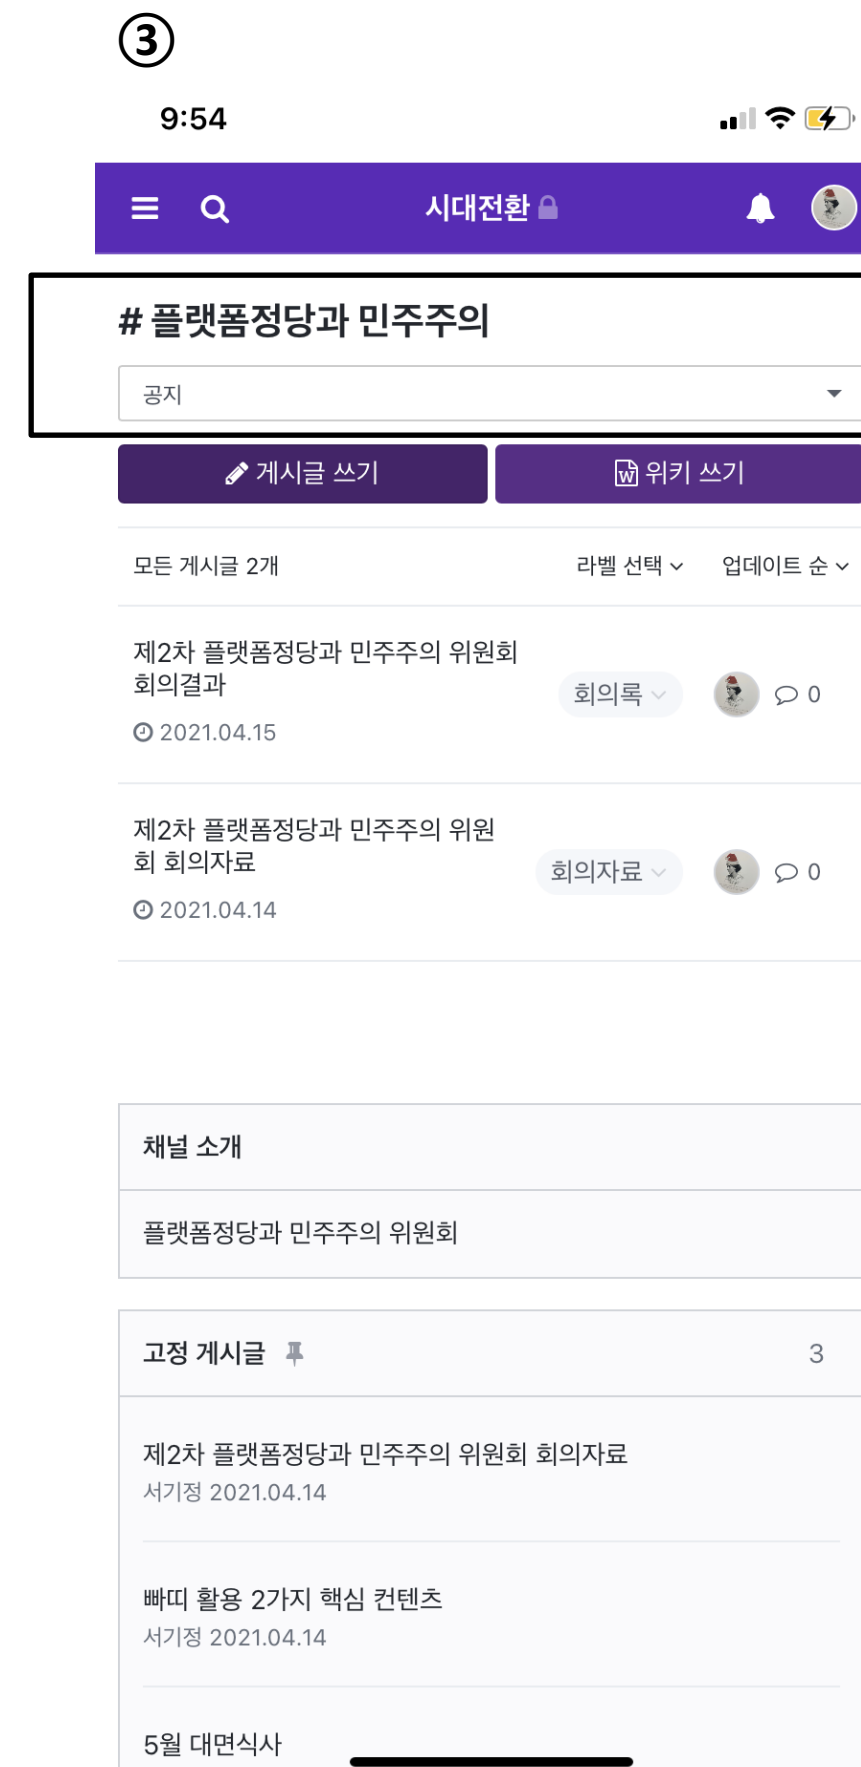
③

9:54

시대전환

# 플랫폼정당과 민주주의

공지

게시글 쓰기

위키 쓰기

모든 게시글 2개

라벨 선택

업데이트 순

제2차 플랫폼정당과 민주주의 위원회 회의결과

2021.04.15

회의록

0

제2차 플랫폼정당과 민주주의 위원회 회의자료

2021.04.14

회의자료

0

채널 소개

플랫폼정당과 민주주의 위원회

고정 게시글

3

제2차 플랫폼정당과 민주주의 위원회 회의자료

서기정 2021.04.14

빠띠 활용 2가지 핵심 컨텐츠

서기정 2021.04.14

5월 대면식사